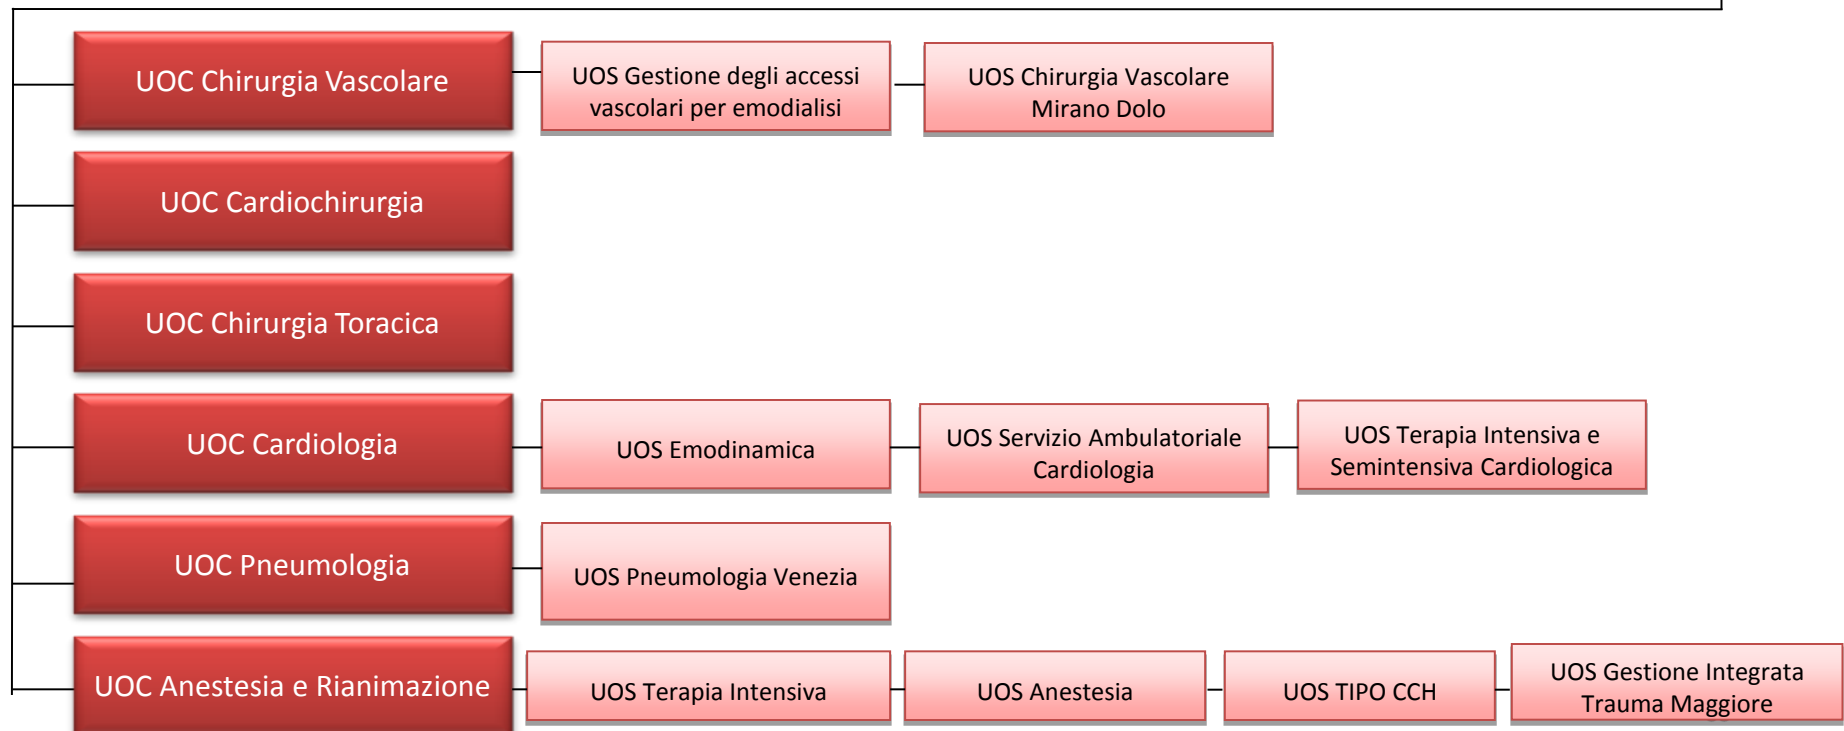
UOC Chirurgia Vascolare

UOS Gestione degli accessi vascolari per emodialisi

UOS Chirurgia Vascolare Mirano Dolo

UOC Cardiochirurgia

UOC Chirurgia Toracica

UOC Cardiologia

UOS Emodinamica

UOS Servizio Ambulatoriale Cardiologia

UOS Terapia Intensiva e Semintensiva Cardiologica

UOC Pneumologia

UOS Pneumologia Venezia

UOC Anestesia e Rianimazione

UOS Terapia Intensiva

UOS Anestesia

UOS TIPO CCH

UOS Gestione Integrata Trauma Maggiore